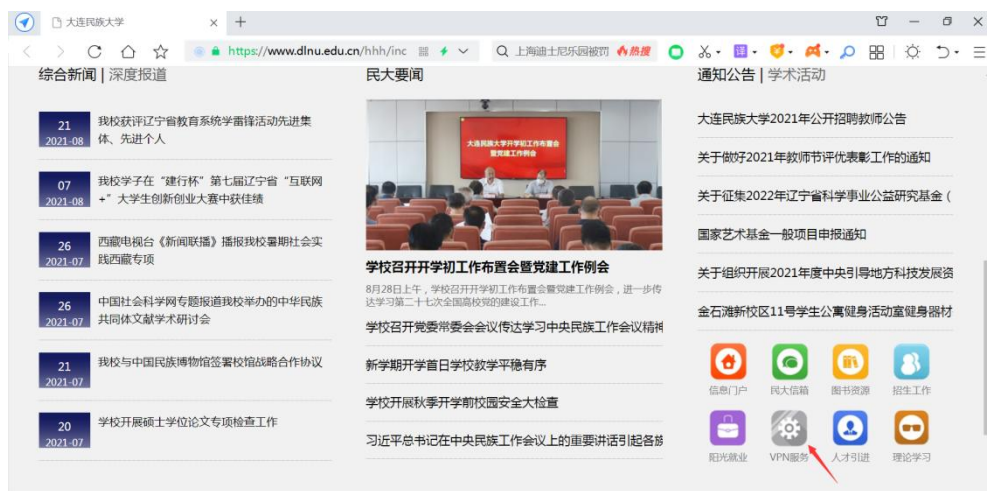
大连民族大学 × +

https://www.dlnu.edu.cn/hhh/inc

上海迪士尼乐园被罚 热搜

综合新闻 | 深度报道

21
2021-08
我校获评辽宁省教育系统学雷锋活动先进集体、先进个人

07
2021-08
我校学子在"建行杯"第七届辽宁省"互联网+"大学生创新创业大赛中获佳绩

26
2021-07
西藏电视台《新闻联播》播报我校暑期社会实践西藏专项

26
2021-07
中国社会科学网专题报道我校举办的中华民族共同体文献学术研讨会

21
2021-07
我校与中国民族博物馆签署校馆战略合作协议

20
2021-07
学校开展硕士学位论文专项检查工作

民大要闻

大连民族大学开学初工作布置会暨党建工作例会

学校召开开学初工作布置会暨党建工作例会

8月28日上午，学校召开开学初工作布置会暨党建工作例会，进一步传达学习第二十七次全国高校党的建设工作...

学校召开党委常委会会议传达学习中央民族工作会议精神

新学期开学首日学校教学平稳有序

学校开展秋季开学前校园安全大检查

习近平总书记在中央民族工作会议上的重要讲话引起各族

通知公告 | 学术活动

大连民族大学2021年公开招聘教师公告

关于做好2021年教师节评优表彰工作的通知

关于征集2022年辽宁省科学事业公益研究基金（

国家艺术基金一般项目申报通知

关于组织开展2021年度中央引导地方科技发展资

金石滩新校区11号学生公寓健身活动室健身器材

信息门户
民大信箱
图书资源
招生工作
阳光就业
VPN服务
人才引进
理论学习